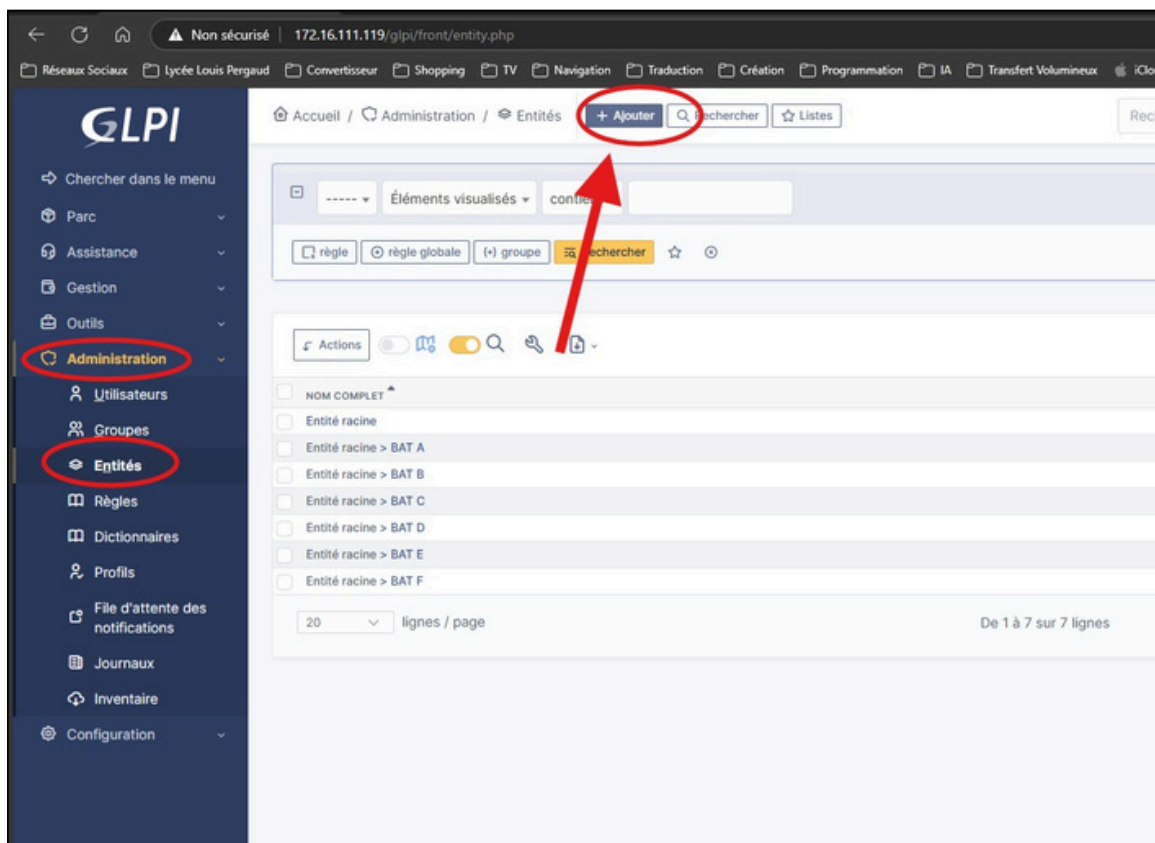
Non sécurisé | 172.16.111.119/glpi/front/entity.php

Réseaux Sociaux  Lycée Louis Pergaud  Convertisseur  Shopping  TV  Navigation  Traduction  Création  Programmation  IA  Transfert Volumineux  iClo

GLPI

Accueil / Administration / Entités  + Ajouter  Rechercher  Listes  Rec

Chercher dans le menu
Parc
Assistance
Gestion
Outils
Administration
Utilisateurs
Groupes
Entités
Règles
Dictionnaires
Profils
File d'attente des notifications
Journaux
Inventaire
Configuration

----- Éléments visualisés contient

règle  règle globale  groupe  Rechercher

Actions

| NOM COMPLET |
|---|
| Entité racine |
| Entité racine > BAT A |
| Entité racine > BAT B |
| Entité racine > BAT C |
| Entité racine > BAT D |
| Entité racine > BAT E |
| Entité racine > BAT F |

20 lignes / page

De 1 à 7 sur 7 lignes